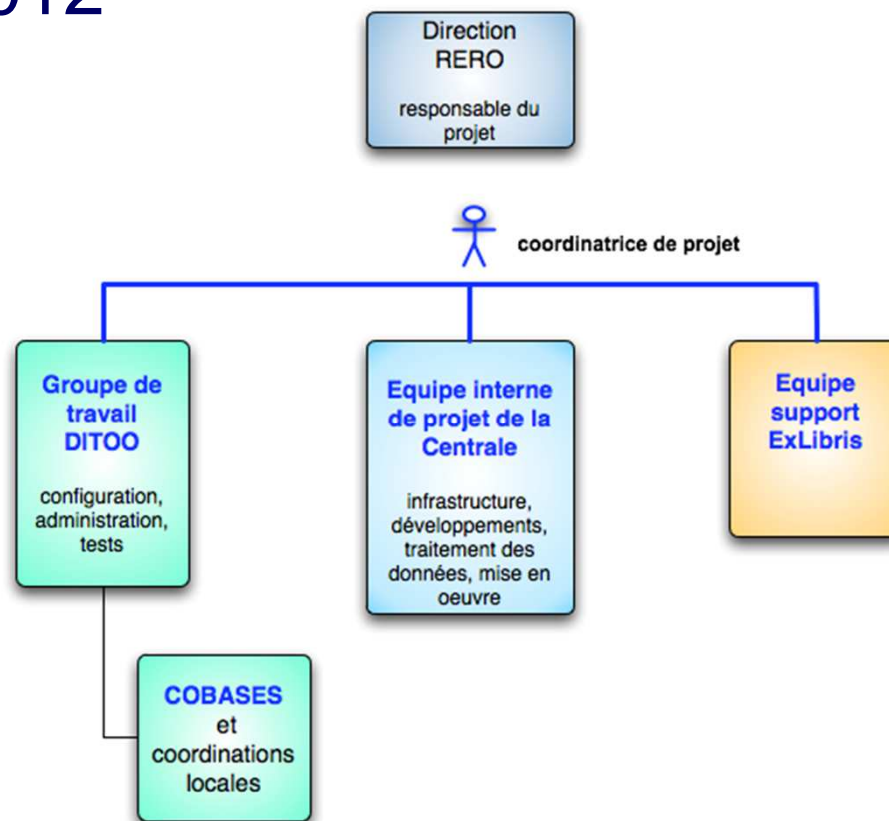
012

Direction RERO

responsable du projet

coordinatrice de projet

Groupe de travail DITOO

configuration, administration, tests

Equipe interne de projet de la Centrale

infrastructure, développements, traitement des données, mise en oeuvre

Equipe support ExLibris

COBASES et coordinations locales